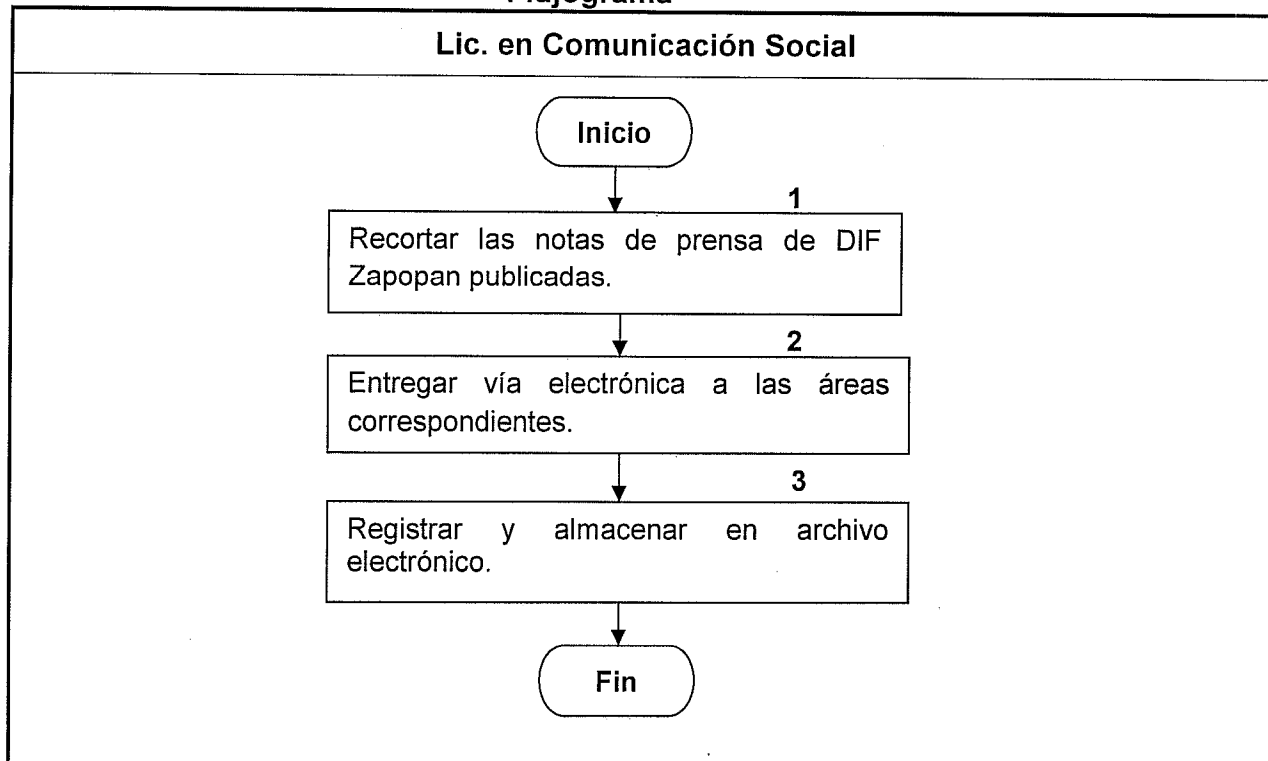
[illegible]

Lic. en Comunicación Social

Inicio

1
Recortar las notas de prensa de DIF Zapopan publicadas.

2
Entregar vía electrónica a las áreas correspondientes.

3
Registrar y almacenar en archivo electrónico.

Fin